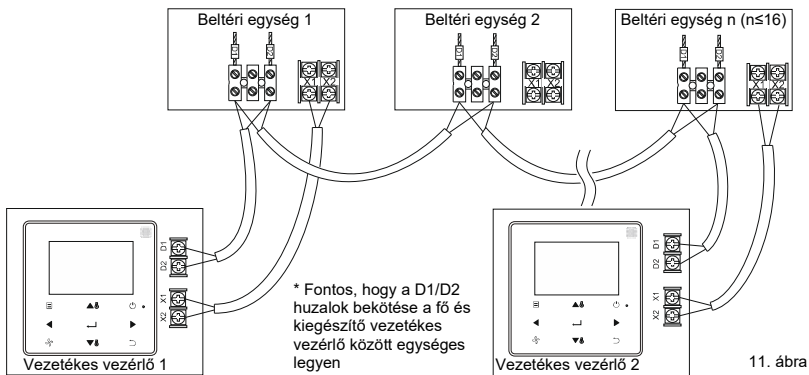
Beltéri egység 1

Beltéri egység 2

Beltéri egység n (n≤16)

X1 X2

X1 X2

X1 X2

D1 D2 X1 X2

D1 D2 X1 X2

* Fontos, hogy a D1/D2 huzalok bekötése a fő és kiegészítő vezetékes vezérlő között egységes legyen

Vezetékes vezérlő 1

Vezetékes vezérlő 2

11. ábra